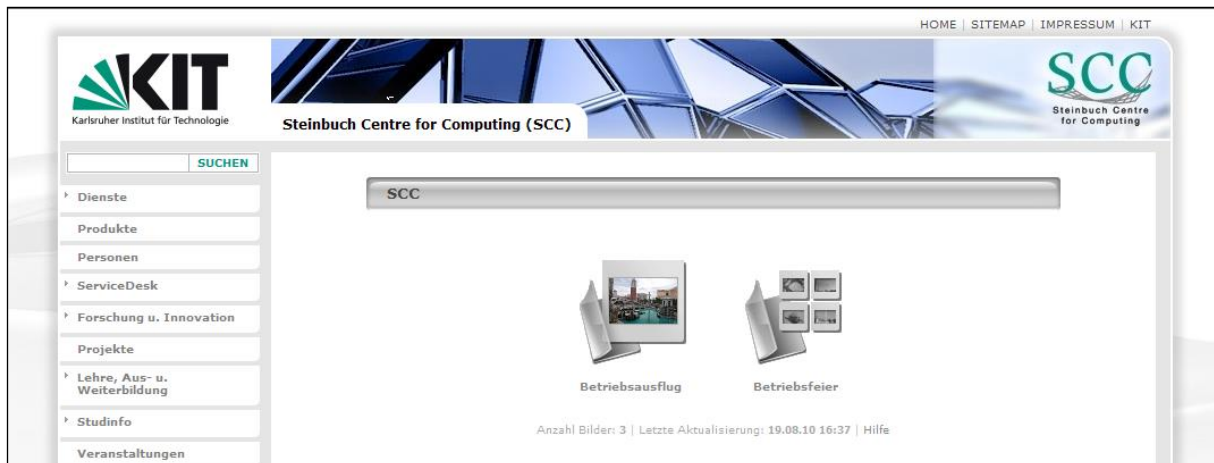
HOME | SITEMAP | IMPRESSUM | KIT

KIT
Karlsruher Institut für Technologie

Steinbuch Centre for Computing (SCC)

SCC
Steinbuch Centre for Computing

SUCHEN

Dienste
Produkte
Personen
ServiceDesk
Forschung u. Innovation
Projekte
Lehre, Aus- u. Weiterbildung
Studinfo
Veranstaltungen

SCC

Betriebsausflug

Betriebsfeier

Anzahl Bilder: 3 | Letzte Aktualisierung: 19.08.10 16:37 | Hilfe